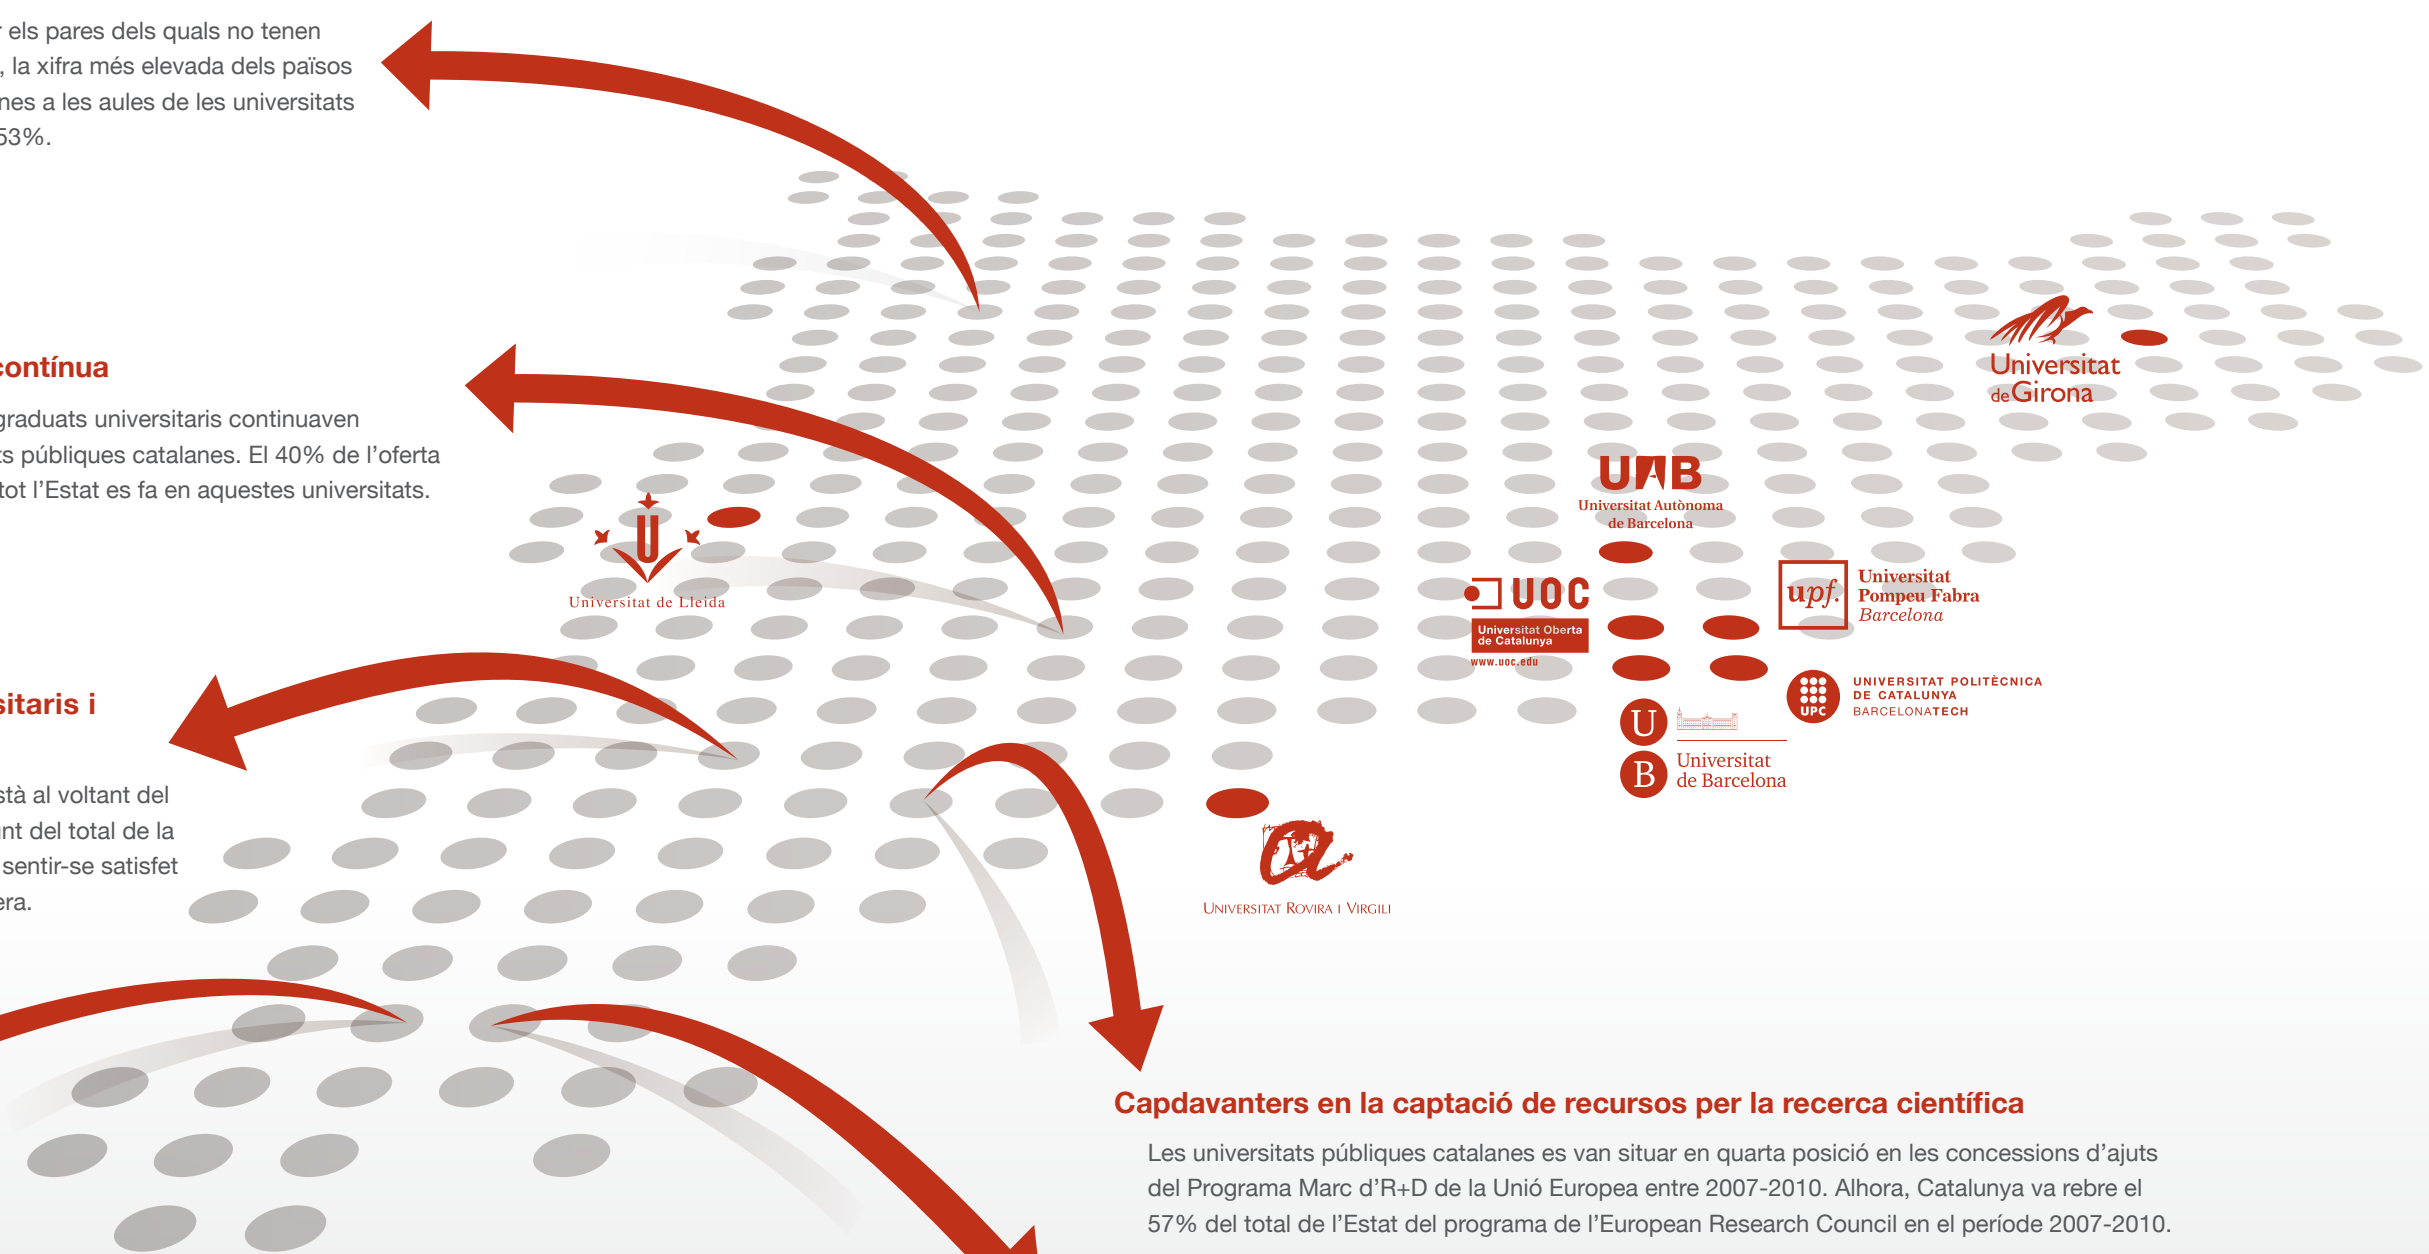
r els pares dels quals no tenen , la xifra més elevada dels països nes a les aules de les universitats 53%.

contínua

graduats universitaris continuaven ts públiques catalanes. El 40% de l'oferta tot l'Estat es fa en aquestes universitats.

sitaris i

stà al voltant del nt del total de la sentir-se satisfet era.

Universitat de Girona

UAB Universitat Autònoma de Barcelona

Universitat de Lleida

UOC Universitat Oberta de Catalunya www.uoc.edu

upf. Universitat Pompeu Fabra Barcelona

UPC UNIVERSITAT POLITÈCNICA DE CATALUNYA BARCELONATECH

UB Universitat de Barcelona

Universitat Rovira i Virgili

Capdavanters en la captació de recursos per la recerca científica

Les universitats públiques catalanes es van situar en quarta posició en les concessions d'ajuts del Programa Marc d'R+D de la Unió Europea entre 2007-2010. Alhora, Catalunya va rebre el 57% del total de l'Estat del programa de l'European Research Council en el període 2007-2010.